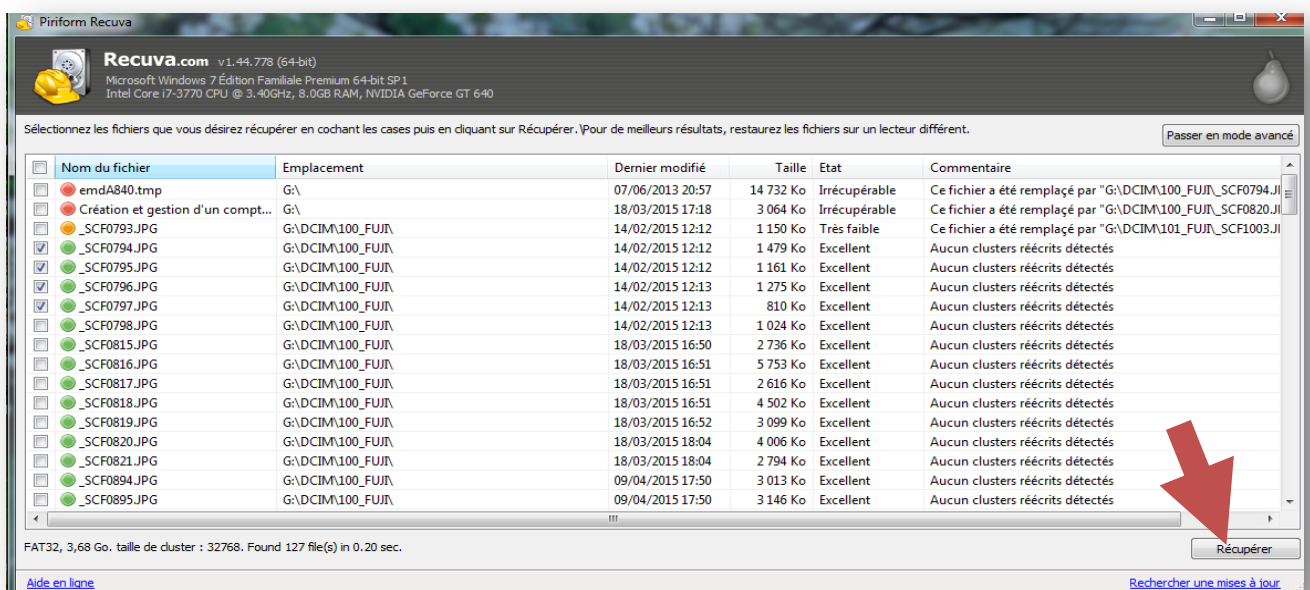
Piriform Recuva

Recuva.com v1.44.778 (64-bit)
Microsoft Windows 7 Édition Familiale Premium 64-bit SP1
Intel Core i7-3770 CPU @ 3.40GHz, 8.0GB RAM, NVIDIA GeForce GT 640

Sélectionnez les fichiers que vous désirez récupérer en cochant les cases puis en cliquant sur Récupérer.\Pour de meilleurs résultats, restaurez les fichiers sur un lecteur différent.

Passer en mode avancé

| Nom du fichier | Emplacement | Dernier modifié | Taille | Etat | Commentaire |
|---|---|---|---|---|---|
| emdA840.tmp | G:\ | 07/06/2013 20:57 | 14 732 Ko | Irrécupérable | Ce fichier a été remplacé par "G:\DCIM\100_FUJI\_SCF0794.J |
| Création et gestion d'un compt... | G:\ | 18/03/2015 17:18 | 3 064 Ko | Irrécupérable | Ce fichier a été remplacé par "G:\DCIM\100_FUJI\_SCF0820.J |
| _SCF0793.JPG | G:\DCIM\100_FUJI\ | 14/02/2015 12:12 | 1 150 Ko | Très faible | Ce fichier a été remplacé par "G:\DCIM\101_FUJI\_SCF1003.J |
| _SCF0794.JPG | G:\DCIM\100_FUJI\ | 14/02/2015 12:12 | 1 479 Ko | Excellent | Aucun clusters réécrits détectés |
| _SCF0795.JPG | G:\DCIM\100_FUJI\ | 14/02/2015 12:12 | 1 161 Ko | Excellent | Aucun clusters réécrits détectés |
| _SCF0796.JPG | G:\DCIM\100_FUJI\ | 14/02/2015 12:13 | 1 275 Ko | Excellent | Aucun clusters réécrits détectés |
| _SCF0797.JPG | G:\DCIM\100_FUJI\ | 14/02/2015 12:13 | 810 Ko | Excellent | Aucun clusters réécrits détectés |
| _SCF0798.JPG | G:\DCIM\100_FUJI\ | 14/02/2015 12:13 | 1 024 Ko | Excellent | Aucun clusters réécrits détectés |
| _SCF0815.JPG | G:\DCIM\100_FUJI\ | 18/03/2015 16:50 | 2 736 Ko | Excellent | Aucun clusters réécrits détectés |
| _SCF0816.JPG | G:\DCIM\100_FUJI\ | 18/03/2015 16:51 | 5 753 Ko | Excellent | Aucun clusters réécrits détectés |
| _SCF0817.JPG | G:\DCIM\100_FUJI\ | 18/03/2015 16:51 | 2 616 Ko | Excellent | Aucun clusters réécrits détectés |
| _SCF0818.JPG | G:\DCIM\100_FUJI\ | 18/03/2015 16:51 | 4 502 Ko | Excellent | Aucun clusters réécrits détectés |
| _SCF0819.JPG | G:\DCIM\100_FUJI\ | 18/03/2015 16:52 | 3 099 Ko | Excellent | Aucun clusters réécrits détectés |
| _SCF0820.JPG | G:\DCIM\100_FUJI\ | 18/03/2015 18:04 | 4 006 Ko | Excellent | Aucun clusters réécrits détectés |
| _SCF0821.JPG | G:\DCIM\100_FUJI\ | 18/03/2015 18:04 | 2 794 Ko | Excellent | Aucun clusters réécrits détectés |
| _SCF0894.JPG | G:\DCIM\100_FUJI\ | 09/04/2015 17:50 | 3 013 Ko | Excellent | Aucun clusters réécrits détectés |
| _SCF0895.JPG | G:\DCIM\100_FUJI\ | 09/04/2015 17:50 | 3 146 Ko | Excellent | Aucun clusters réécrits détectés |

FAT32, 3,68 Go. taille de cluster : 32768. Found 127 file(s) in 0.20 sec.

Récupérer

Aide en ligne

Rechercher une mises à jour